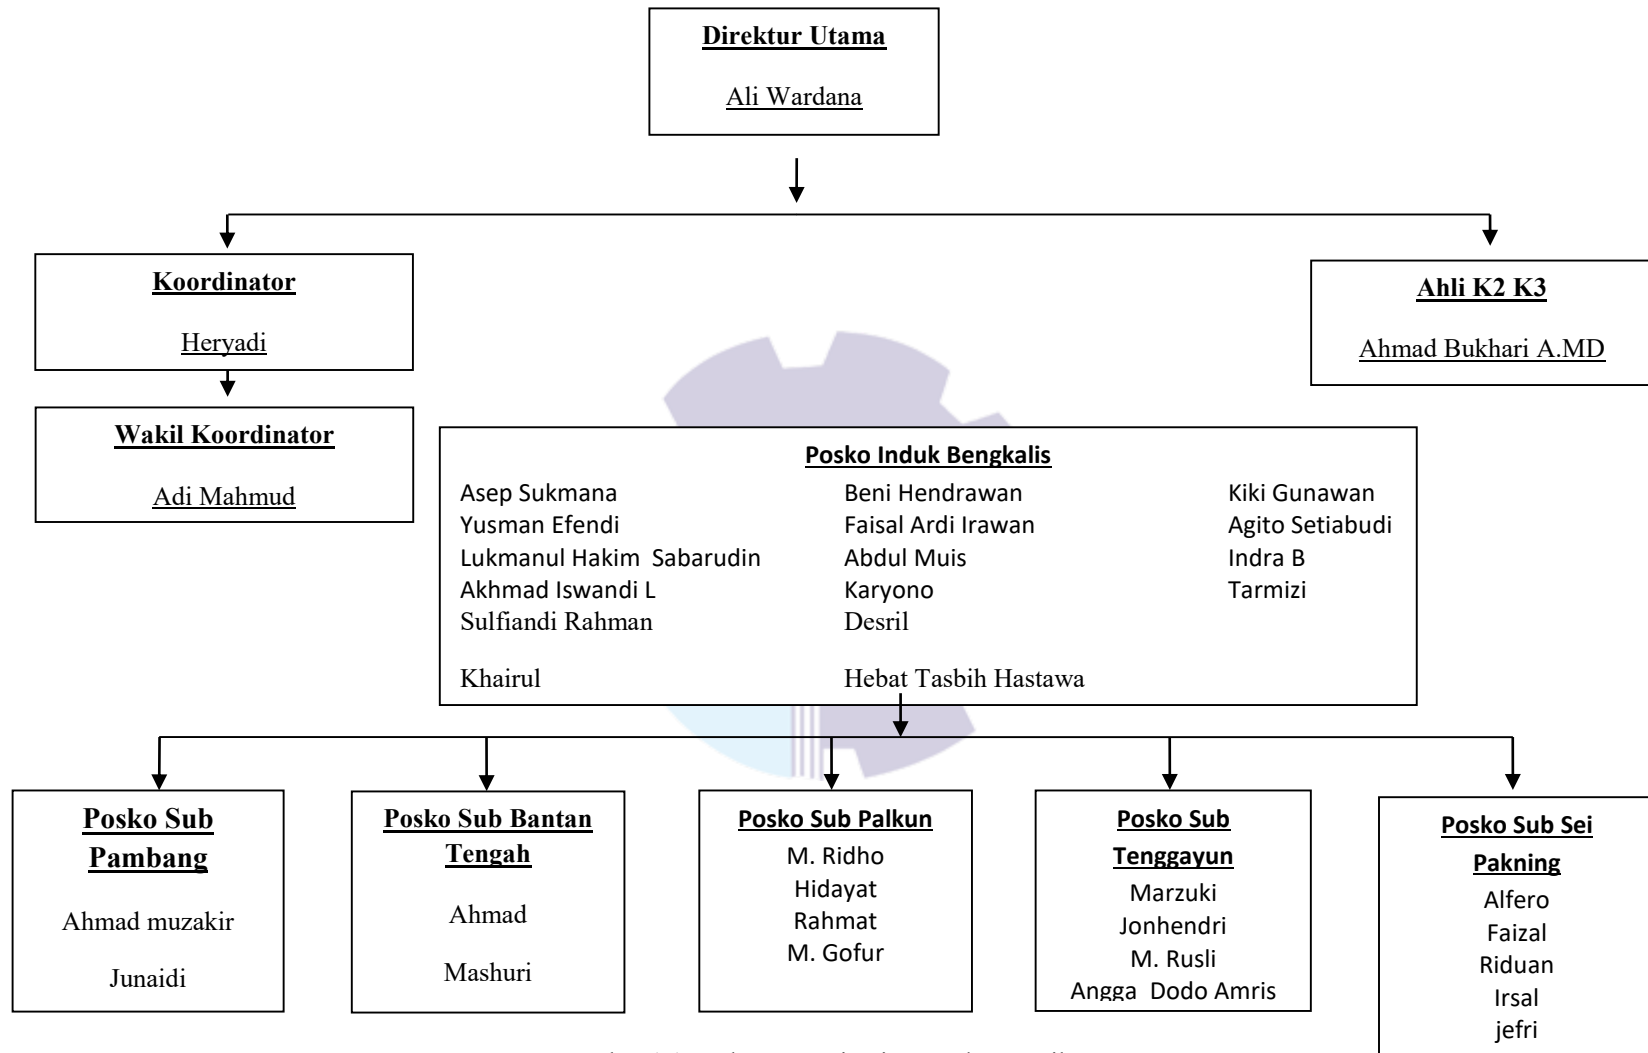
Direktur Utama

Ali Wardana

Koordinator

Heryadi

Wakil Koordinator

Adi Mahmud

Ahli K2 K3

Ahmad Bukhari A.MD

Posko Induk Bengkalis

Asep Sukmana
Yusman Efendi
Lukmanul Hakim Sabarudin
Akhmad Iswandi L
Sulfiandi Rahman

Khairul

Beni Hendrawan
Faisal Ardi Irawan
Abdul Muis
Karyono
Desril

Hebat Tasbih Hastawa

Kiki Gunawan
Agito Setiabudi
Indra B
Tarmizi

Posko Sub Pambang

Ahmad muzakir

Junaidi

Posko Sub Bantan Tengah

Ahmad

Mashuri

Posko Sub Palkun

M. Ridho
Hidayat
Rahmat
M. Gofur

Posko Sub Tenggayun

Marzuki
Jonhendri
M. Rusli
Angga Dodo Amris

Posko Sub Sei Pakning

Alfero
Faizal
Riduan
Irsal
jefri